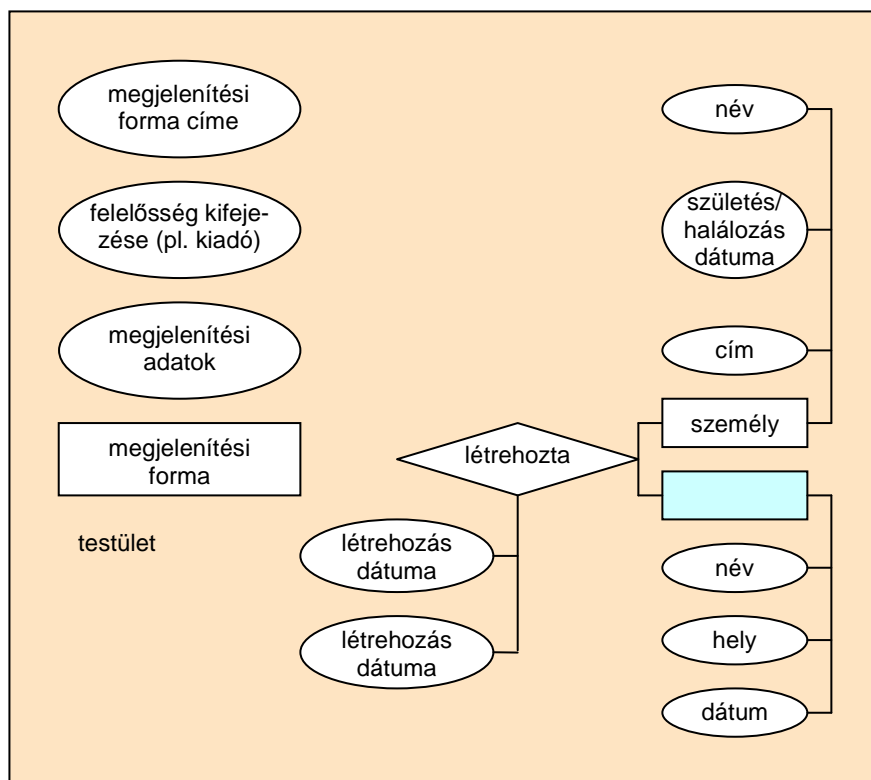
megjelenítési forma címe

felelősség kifejezése (pl. kiadó)

megjelenítési adatok

megjelenítési forma

testület

név

születés/ halálozás dátuma

cím

személy

létrehozta

létrehozás dátuma

létrehozás dátuma

név

hely

dátum